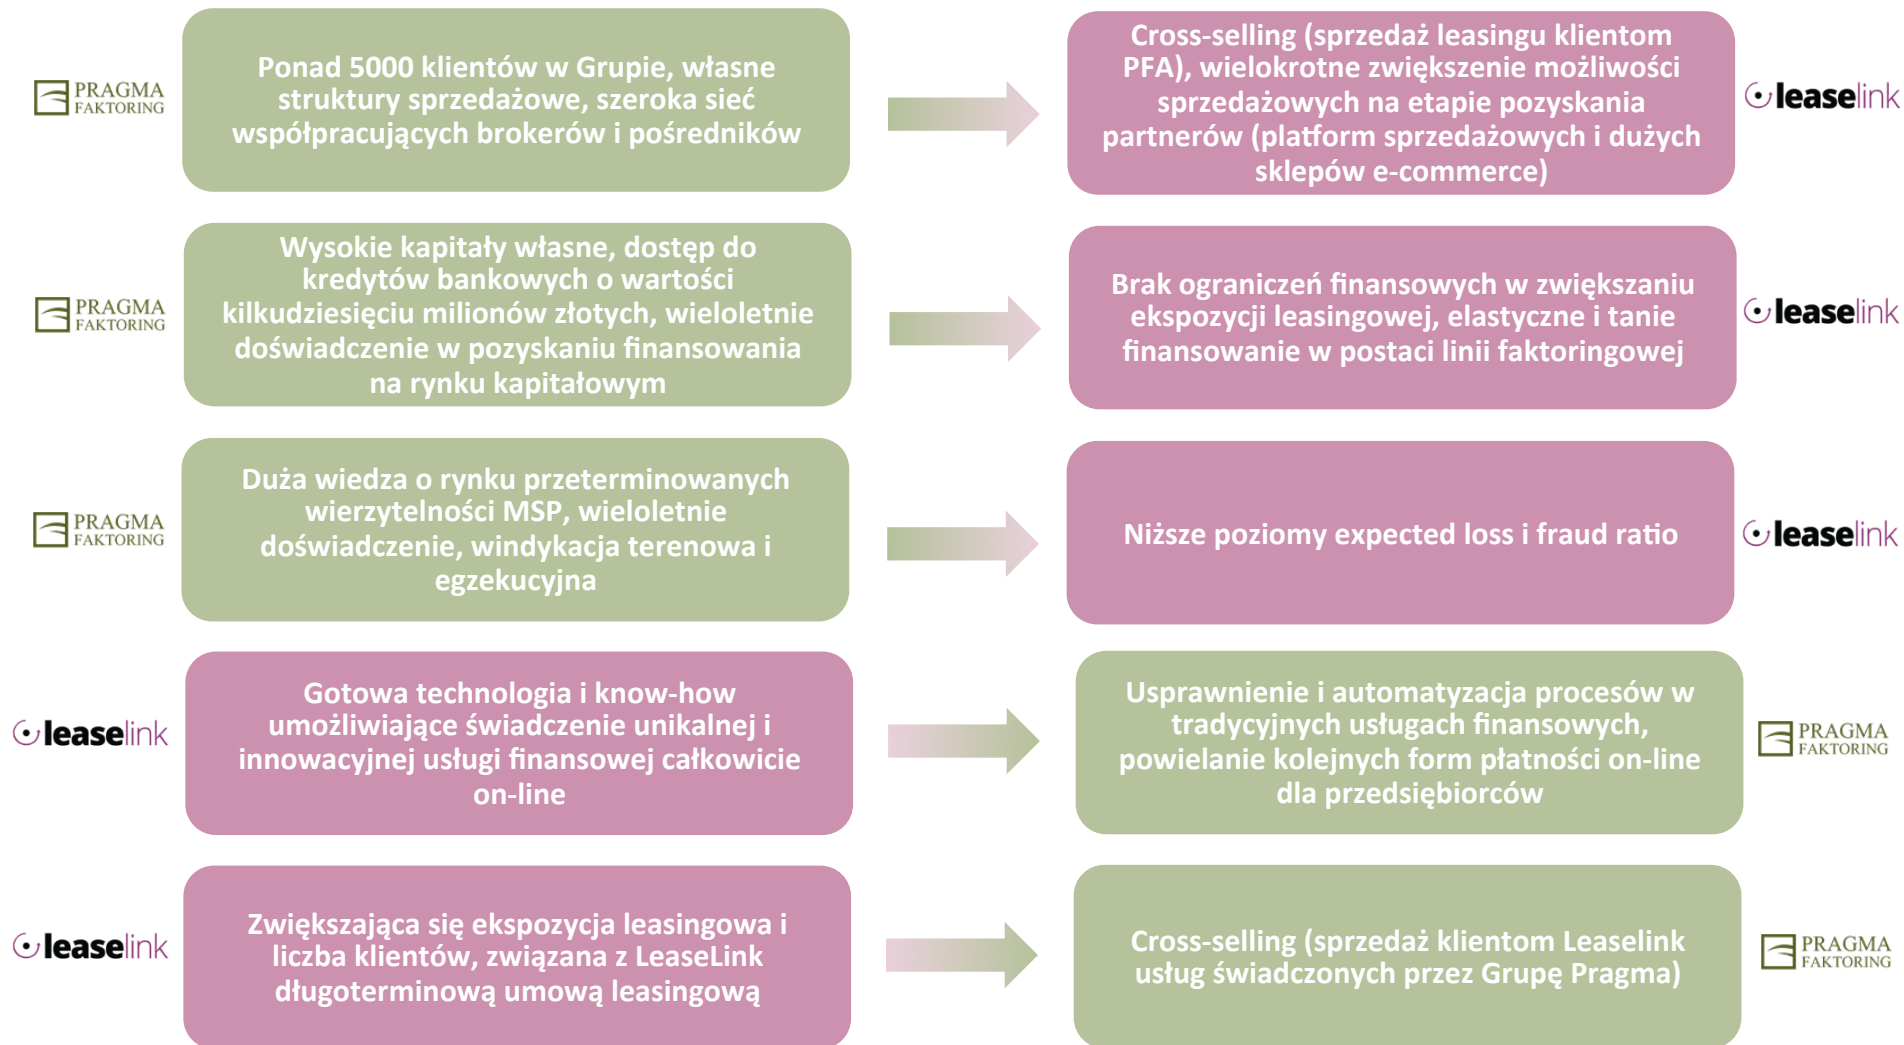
PRAGMA FAKTORING

Ponad 5000 klientów w Grupie, własne struktury sprzedażowe, szeroka sieć współpracujących brokerów i pośredników

Cross-selling (sprzedaż leasingu klientom PFA), wielokrotne zwiększenie możliwości sprzedażowych na etapie pozyskania partnerów (platform sprzedażowych i dużych sklepów e-commerce)

leaselink

PRAGMA FAKTORING

Wysokie kapitały własne, dostęp do kredytów bankowych o wartości kilkudziesięciu milionów złotych, wieloletnie doświadczenie w pozyskaniu finansowania na rynku kapitałowym

Brak ograniczeń finansowych w zwiększaniu ekspozycji leasingowej, elastyczne i tanie finansowanie w postaci linii faktoringowej

leaselink

PRAGMA FAKTORING

Duża wiedza o rynku przeterminowanych wierzytelności MSP, wieloletnie doświadczenie, windykacja terenowa i egzekucyjna

Niższe poziomy expected loss i fraud ratio

leaselink

leaselink

Gotowa technologia i know-how umożliwiające świadczenie unikalnej i innowacyjnej usługi finansowej całkowicie on-line

Usprawnienie i automatyzacja procesów w tradycyjnych usługach finansowych, powielanie kolejnych form płatności on-line dla przedsiębiorców

PRAGMA FAKTORING

leaselink

Zwiększająca się ekspozycja leasingowa i liczba klientów, związana z LeaseLink długoterminową umową leasingową

Cross-selling (sprzedaż klientom Leaselink usług świadczonych przez Grupę Pragma)

PRAGMA FAKTORING